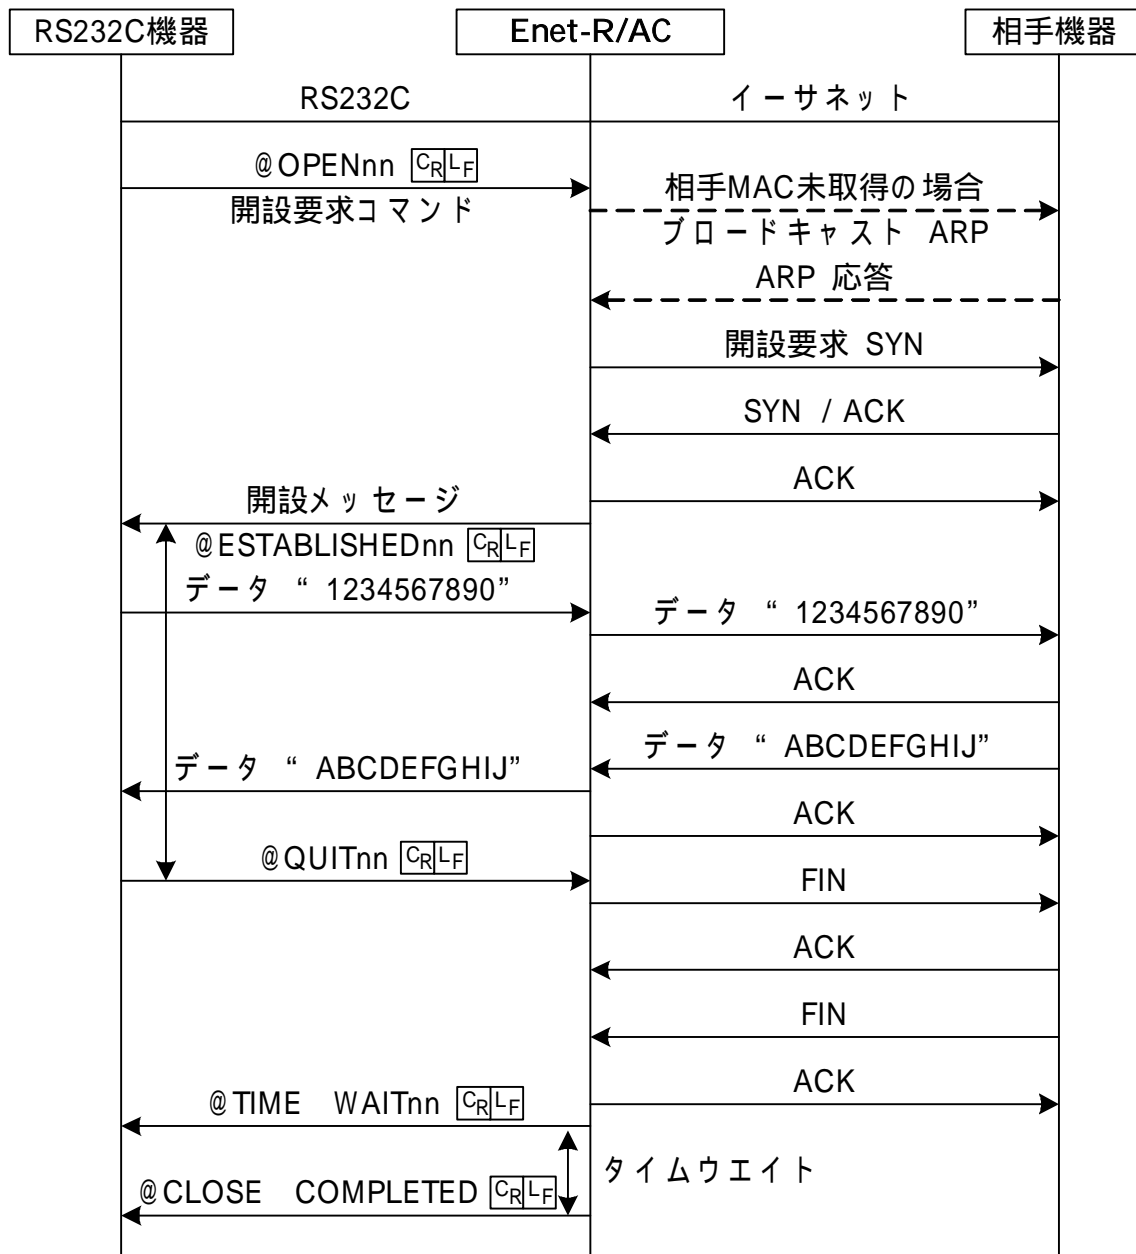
RS232C機器

Enet-R/AC

相手機器

RS232C

イーサネット

@OPENnn $C_R L_F$

開設要求コマンド

相手MAC未取得の場合

ブロードキャスト ARP

ARP 応答

開設要求 SYN

SYN / ACK

ACK

開設メッセージ

@ESTABLISHEDnn $C_R L_F$

データ “ 1234567890”

データ “ 1234567890”

ACK

データ “ ABCDEFGHIJ”

データ “ ABCDEFGHIJ”

ACK

@QUITnn $C_R L_F$

FIN

ACK

FIN

ACK

@TIME WAITnn $C_R L_F$

タイムウエイト

@CLOSE COMPLETED $C_R L_F$